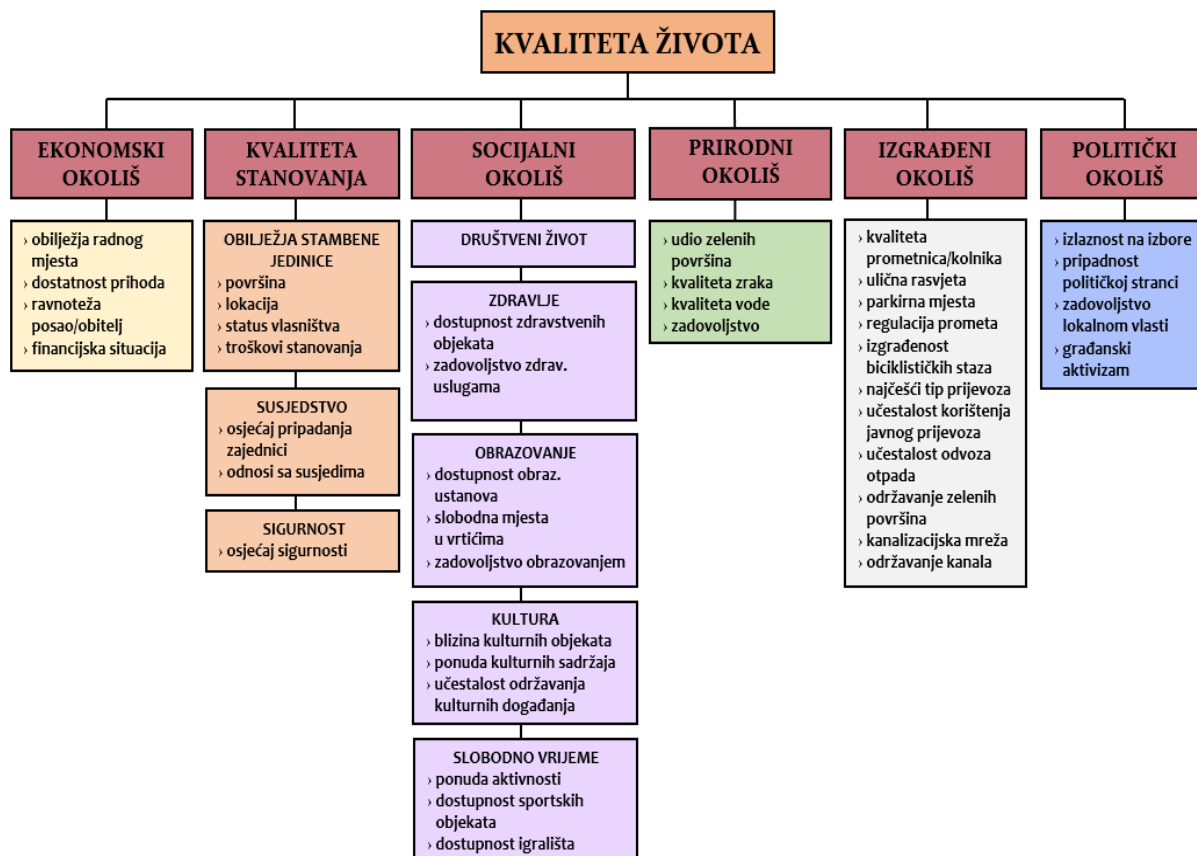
KVALITETA ŽIVOTA

EKONOMSKI OKOLIŠ
› obilježja radnog mjesta
› dostatnost prihoda
› ravnoteža posao/obitelj
› financijska situacija

KVALITETA STANOVANJA
OBILJEŽJA STAMBENE JEDINICE
› površina
› lokacija
› status vlasništva
› troškovi stanovanja

SUSJEDSTVO
› osjećaj pripadanja zajednici
› odnosi sa susjedima

SIGURNOST
› osjećaj sigurnosti

SOCIJALNI OKOLIŠ
DRUŠTVENI ŽIVOT

ZDRAVLJE
› dostupnost zdravstvenih objekata
› zadovoljstvo zdrav. uslugama

OBRAZOVANJE
› dostupnost obraz. ustanova
› slobodna mjesta u vrtićima
› zadovoljstvo obrazovanjem

KULTURA
› blizina kulturnih objekata
› ponuda kulturnih sadržaja
› učestalost održavanja kulturnih događanja

SLOBODNO VRIJEME
› ponuda aktivnosti
› dostupnost sportskih objekata
› dostupnost igrališta

PRIRODNI OKOLIŠ
› udio zelenih površina
› kvaliteta zraka
› kvaliteta vode
› zadovoljstvo

IZGRAĐENI OKOLIŠ
› kvaliteta prometnica/kolnika
› ulična rasvjeta
› parkirna mjesta
› regulacija prometa
› izgrađenost biciklističkih staza
› najčešći tip prijevoza
› učestalost korištenja javnog prijevoza
› učestalost odvoza otpada
› održavanje zelenih površina
› kanalizacijska mreža
› održavanje kanala

POLITIČKI OKOLIŠ
› izlaznost na izbore
› pripadnost političkoj stranci
› zadovoljstvo lokalnom vlasti
› građanski aktivizam